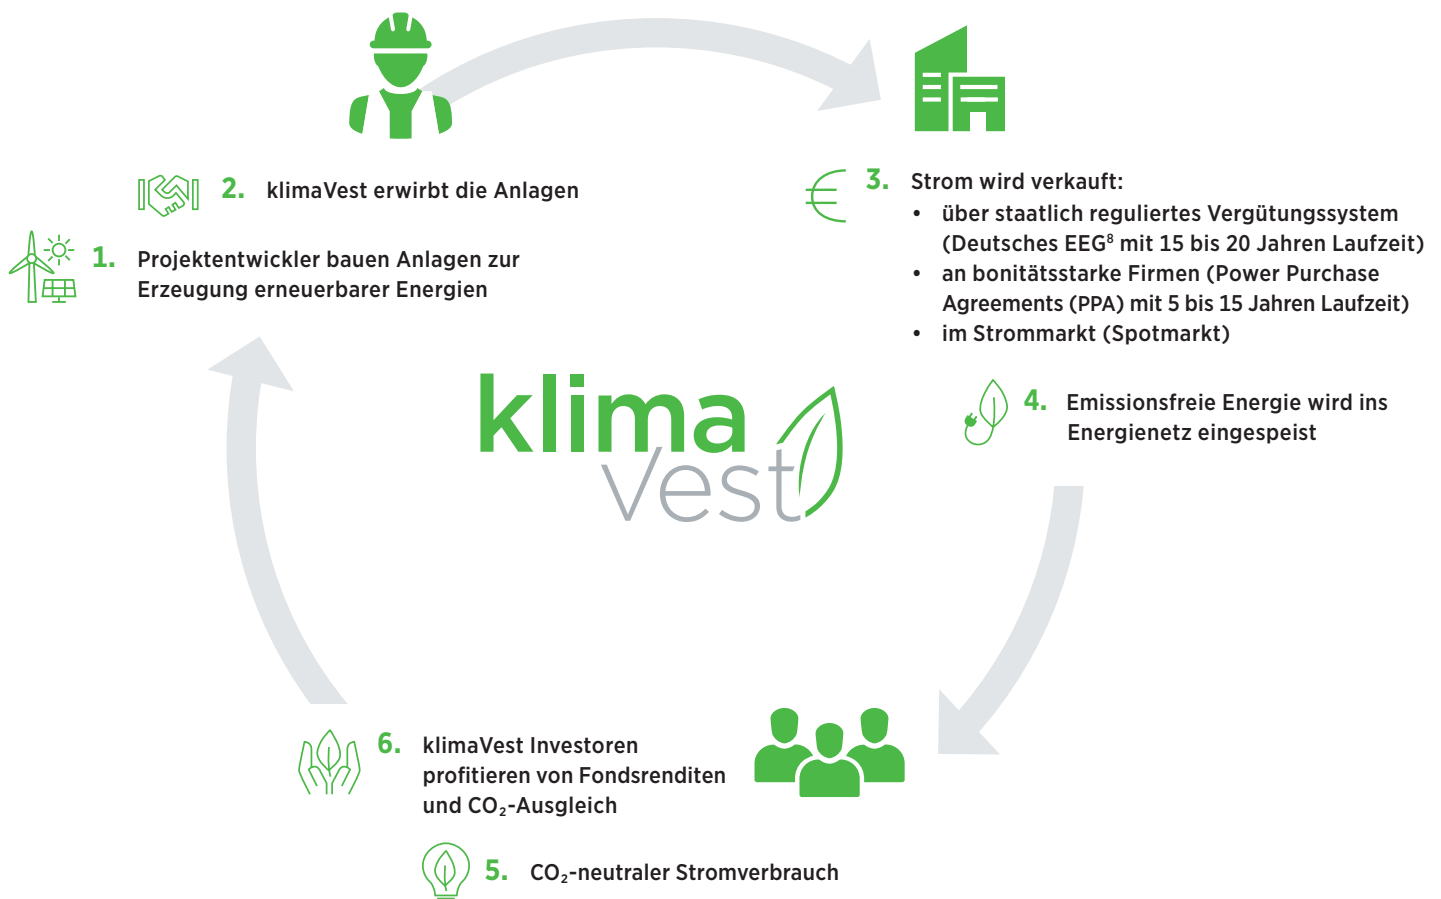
2. klimaVest erwirbt die Anlagen

1. Projektentwickler bauen Anlagen zur Erzeugung erneuerbarer Energien

3. Strom wird verkauft:
• über staatlich reguliertes Vergütungssystem (Deutsches EEG$^8$ mit 15 bis 20 Jahren Laufzeit)
• an bonitätsstarke Firmen (Power Purchase Agreements (PPA) mit 5 bis 15 Jahren Laufzeit)
• im Strommarkt (Spotmarkt)

klima vest

4. Emissionsfreie Energie wird ins Energienetz eingespeist

6. klimaVest Investoren profitieren von Fondsrenditen und $CO_2$-Ausgleich

5. $CO_2$-neutraler Stromverbrauch